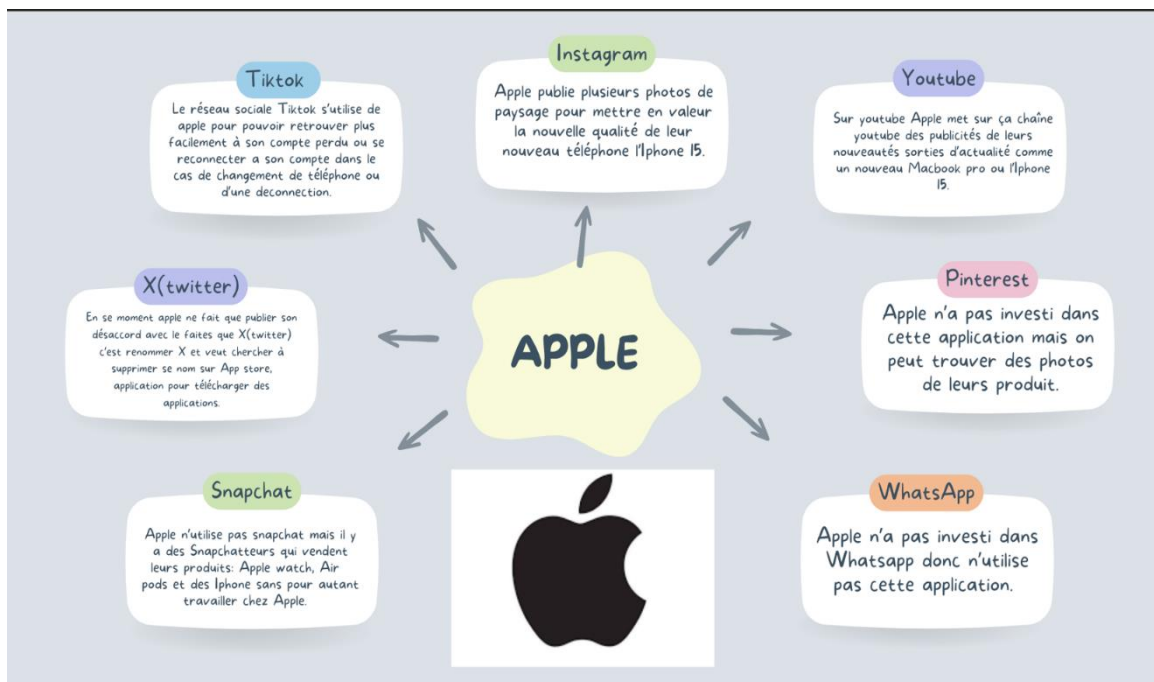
Tiktok

Le réseau sociale Tiktok s'utilise de apple pour pouvoir retrouver plus facilement à son compte perdu ou se reconnecter a son compte dans le cas de changement de téléphone ou d'une deconnection.

Instagram

Apple publie plusieurs photos de paysage pour mettre en valeur la nouvelle qualité de leur nouveau téléphone l'Iphone 15.

Youtube

Sur youtube Apple met sur ça chaîne youtube des publicités de leurs nouveautés sorties d'actualité comme un nouveau Macbook pro ou l'Iphone 15.

X(twitter)

En se moment apple ne fait que publier son désaccord avec le faites que X(twitter) c'est renommer X et veut chercher à supprimer se nom sur App store, application pour télécharger des applications.

APPLE

Pinterest

Apple n'a pas investi dans cette application mais on peut trouver des photos de leurs produit.

Snapchat

Apple n'utilise pas snapchat mais il y a des Snapchatteurs qui vendent leurs produits: Apple watch, Air pods et des Iphone sans pour autant travailler chez Apple.

WhatsApp

Apple n'a pas investi dans Whatsapp donc n'utilise pas cette application.